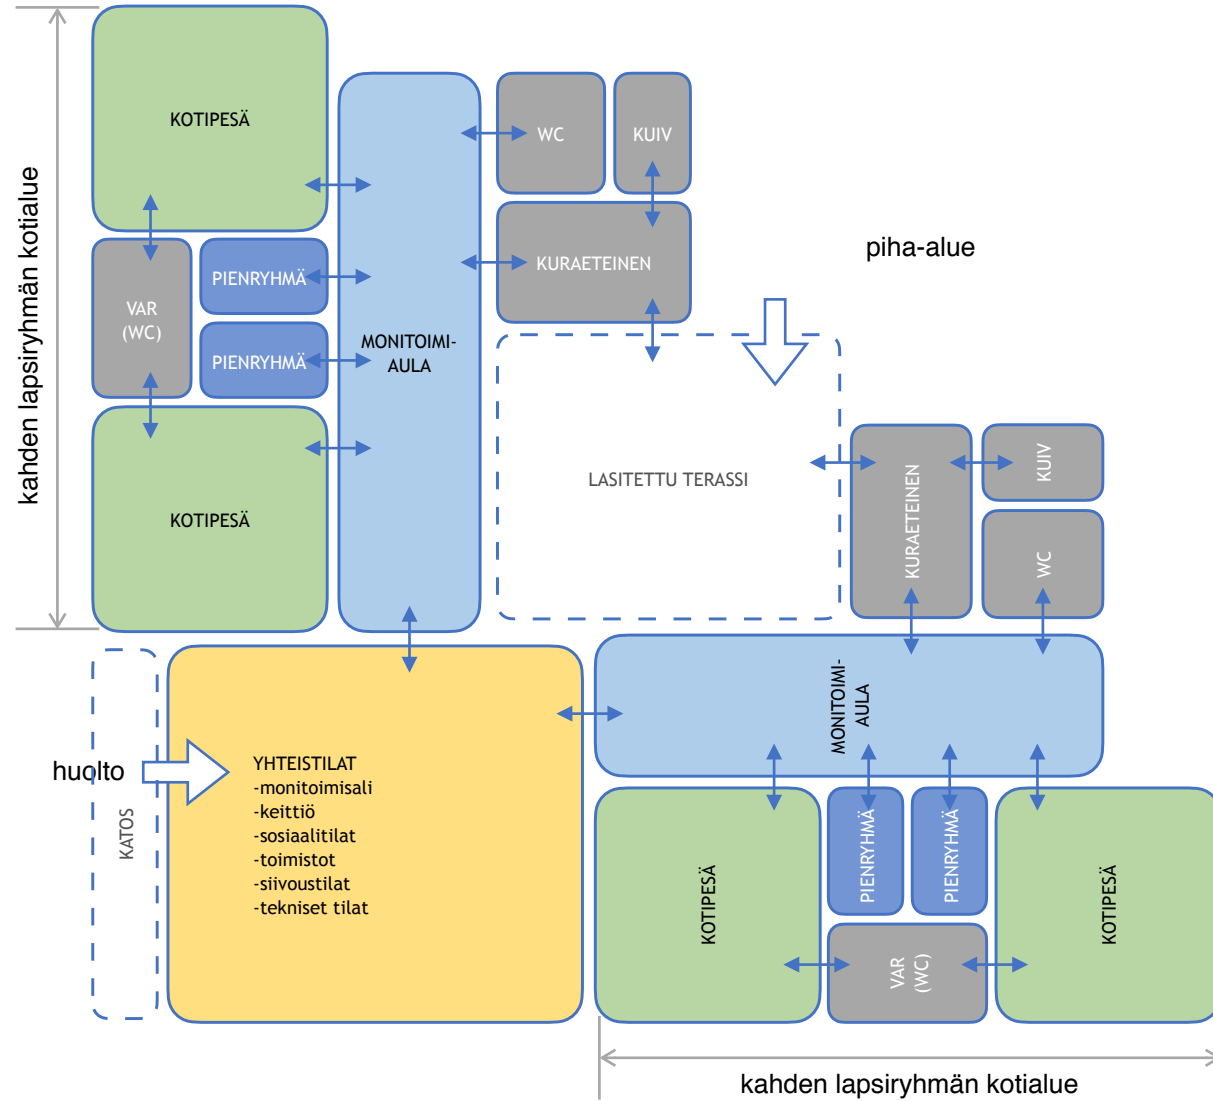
kahden lapsiryhmän kotialue

KOTIPESÄ

MONITOIMI-
AULA

WC

KUIV

KURAETEINEN

piha-alue

VAR
(WC)

PIENRYHMÄ

PIENRYHMÄ

KOTIPESÄ

LASITETTU TERASSI

KURAETEINEN

KUIV

WC

MONITOIMI-
AULA

huolto

KATOS

YHTEISTILAT
-monitoimisali
-keittiö
-sosiaalitilat
-toimistot
-siivoustilat
-tekniset tilat

KOTIPESÄ

PIENRYHMÄ

PIENRYHMÄ

VAR
(WC)

KOTIPESÄ

kahden lapsiryhmän kotialue